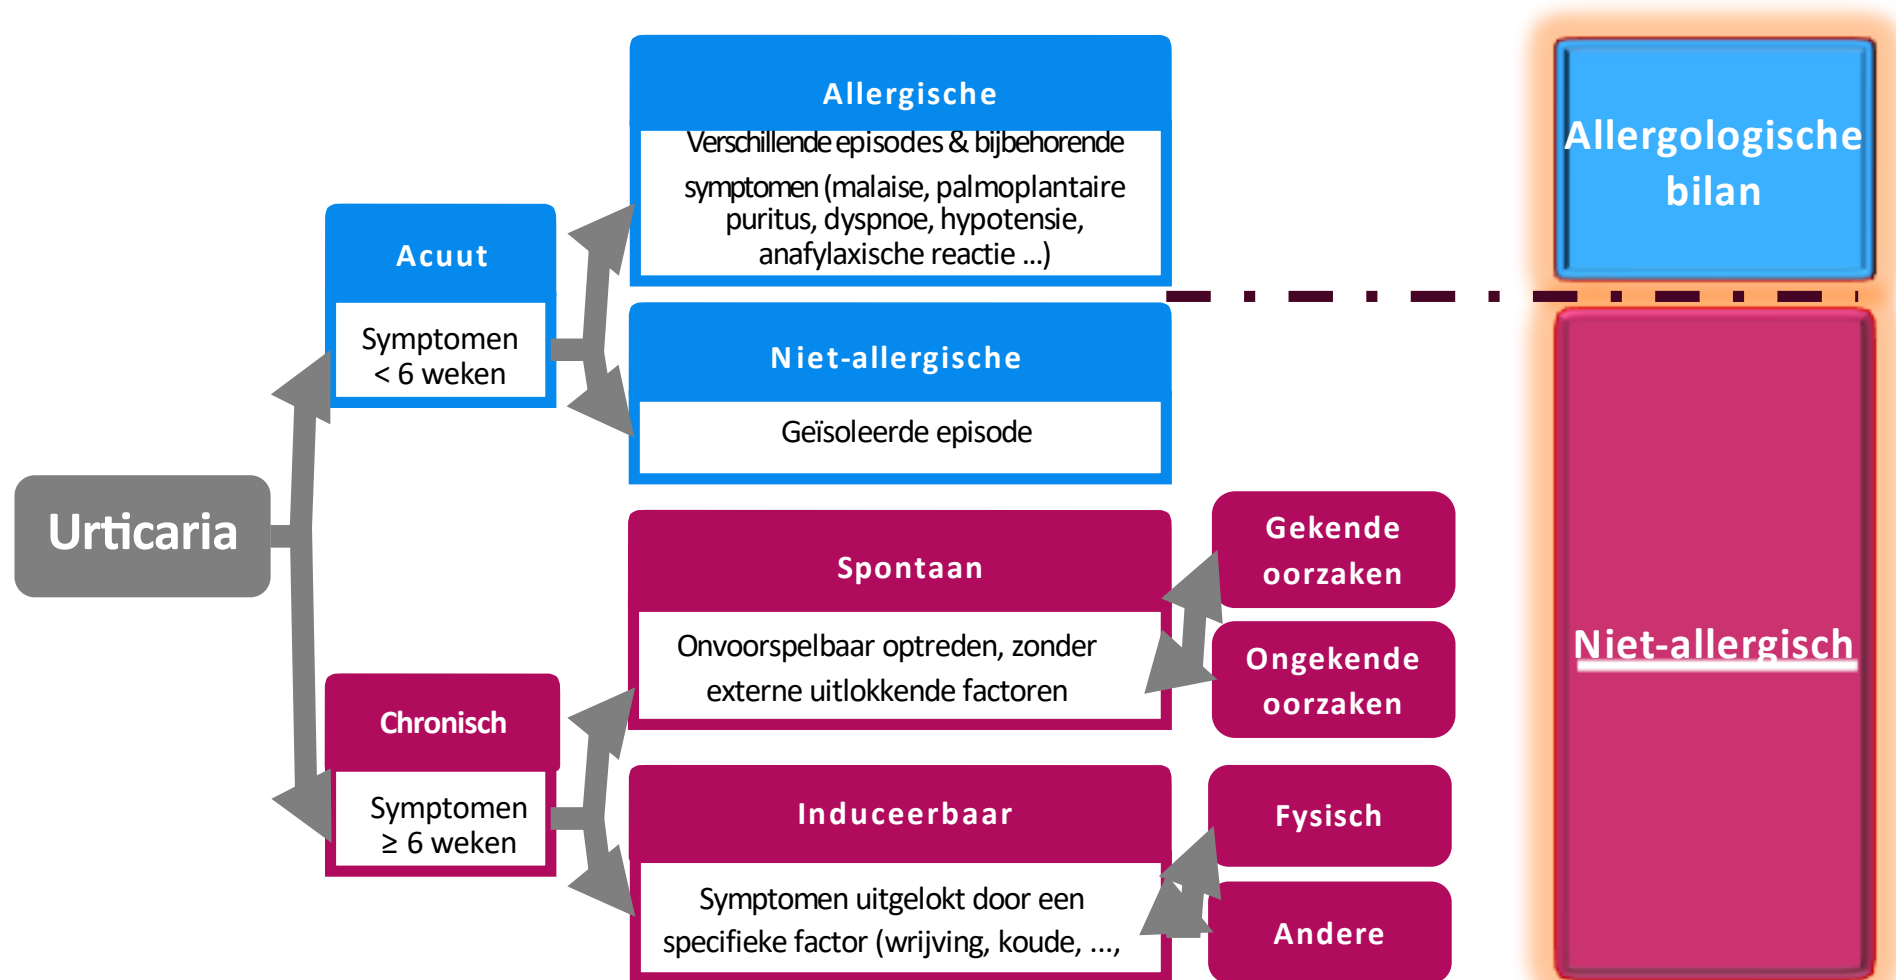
Urticaria

Acuut

Symptomen < 6 weken

Allergische

Verschillende episodes & bijbehorende symptomen (malaise, palmoplantaire puritus, dyspnoe, hypotensie, anafylaxische reactie ...)

Niet-allergische

Geïsoleerde episode

Chronisch

Symptomen ≥ 6 weken

Spontaan

Onvoorspelbaar optreden, zonder externe uitlokkende factoren

Gekende oorzaken

Ongekende oorzaken

Induceerbaar

Symptomen uitgelokt door een specifieke factor (wrijving, koude, ...,

Fysisch

Andere

Allergologische bilan

Niet-allergisch